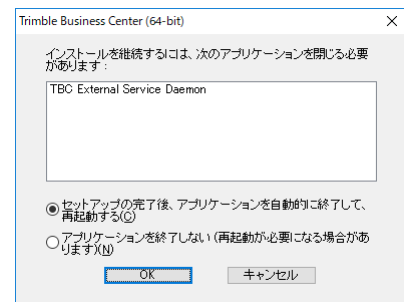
Trimble Business Center (64-bit)

インストールを継続するには、次のアプリケーションを閉じる必要があります：

TBC External Service Daemon

セットアップの完了後、アプリケーションを自動的に終了して、再起動する(C)

アプリケーションを終了しない (再起動が必要になる場合があります)(N)

OK

キャンセル